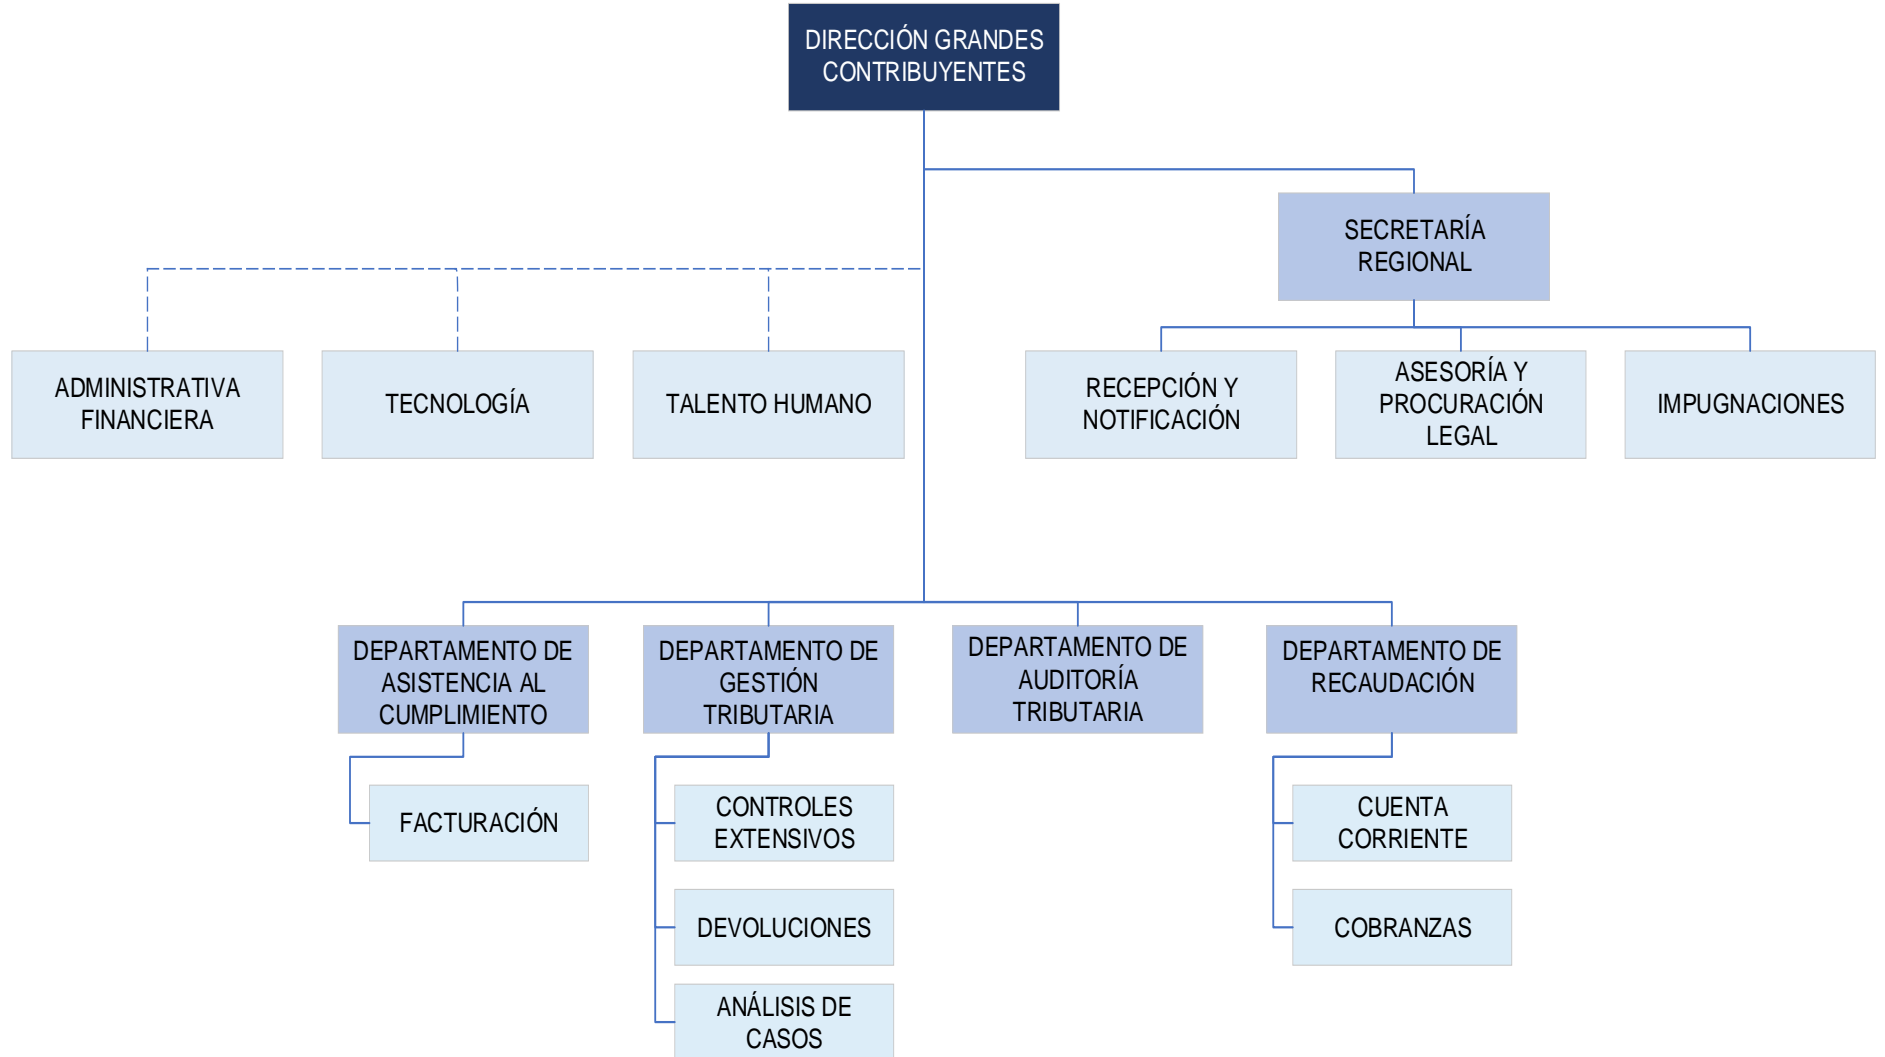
DIRECCIÓN GRANDES CONTRIBUYENTES

SECRETARÍA REGIONAL

ADMINISTRATIVA FINANCIERA

TECNOLOGÍA

TALENTO HUMANO

RECEPCIÓN Y NOTIFICACIÓN

ASESORÍA Y PROCURACIÓN LEGAL

IMPUGNACIONES

DEPARTAMENTO DE ASISTENCIA AL CUMPLIMIENTO

DEPARTAMENTO DE GESTIÓN TRIBUTARIA

DEPARTAMENTO DE AUDITORÍA TRIBUTARIA

DEPARTAMENTO DE RECAUDACIÓN

FACTURACIÓN

CONTROLES EXTENSIVOS

DEVOLUCIONES

ANÁLISIS DE CASOS

CUENTA CORRIENTE

COBRANZAS